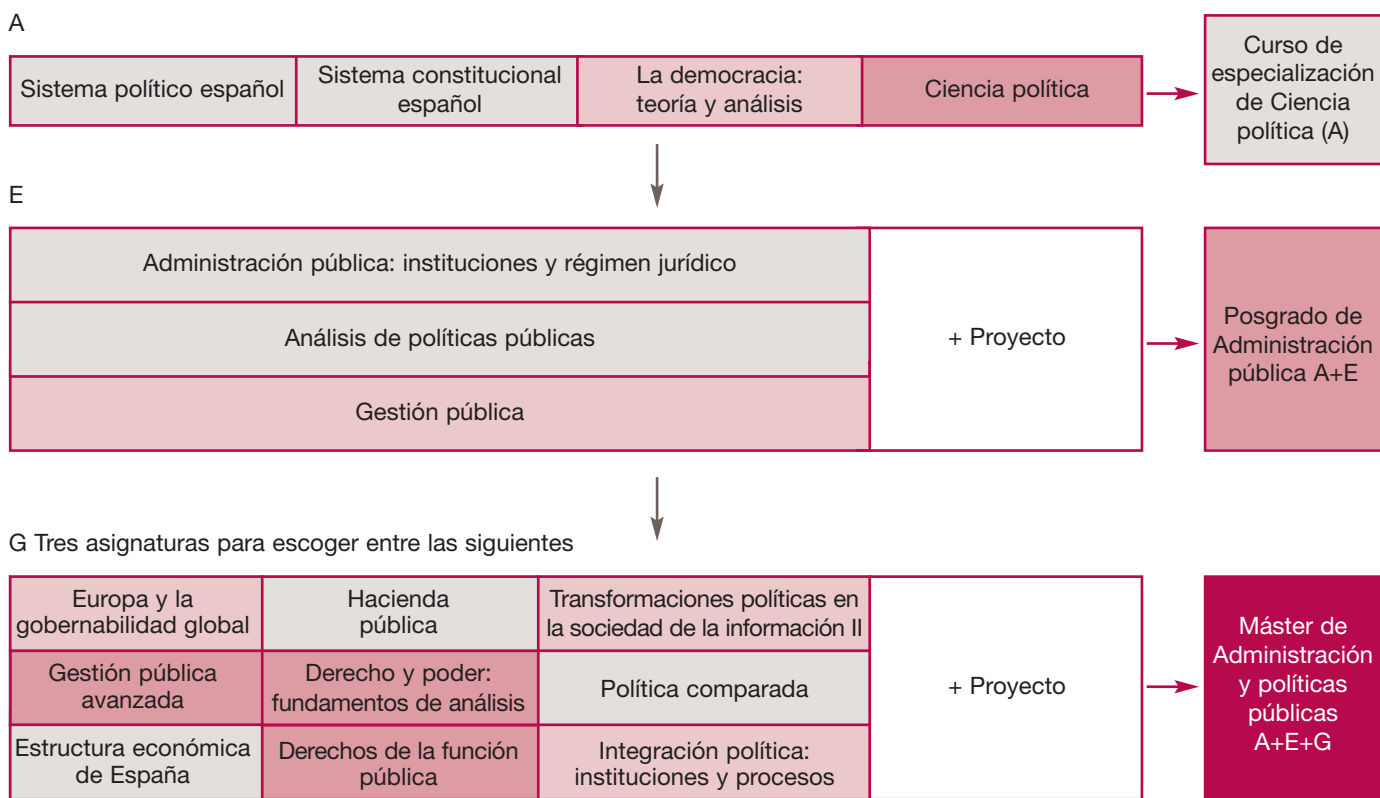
A

| Sistema político español | Sistema constitucional español | La democracia: teoría y análisis | Ciencia política |
|---|---|---|---|

Curso de especialización de Ciencia política (A)

E

| Administración pública: instituciones y régimen jurídico | + Proyecto |
|---|---|
| Análisis de políticas públicas | |
| Gestión pública | |

Posgrado de Administración pública A+E

G Tres asignaturas para escoger entre las siguientes

| Europa y la gobernabilidad global | Hacienda pública | Transformaciones políticas en la sociedad de la información II | + Proyecto |
|---|---|---|---|
| Gestión pública avanzada | Derecho y poder: fundamentos de análisis | Política comparada | |
| Estructura económica de España | Derechos de la función pública | Integración política: instituciones y procesos | |

Máster de Administración y políticas públicas A+E+G